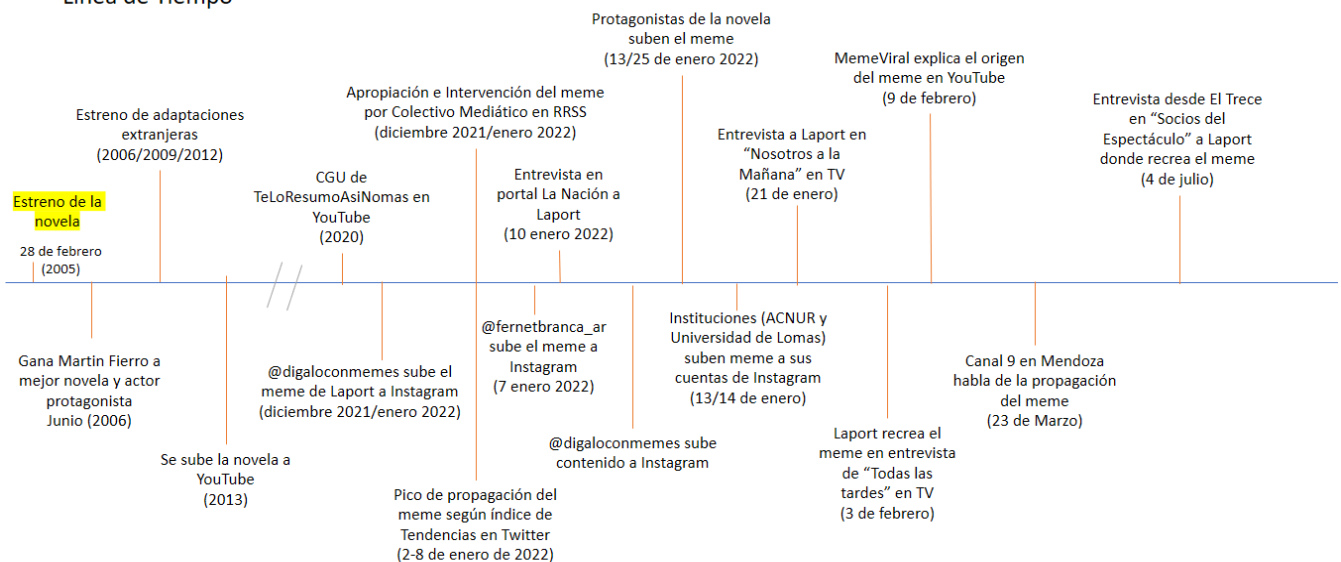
Línea de Tiempo

Estreno de la novela
28 de febrero (2005)

Estreno de adaptaciones extranjeras (2006/2009/2012)

CGU de TeLoResumoAsiNomas en YouTube (2020)

Apropiación e Intervención del meme por Colectivo Mediático en RRSS (diciembre 2021/enero 2022)

Entrevista en portal La Nación a Laport (10 enero 2022)

Protagonistas de la novela suben el meme (13/25 de enero 2022)

Entrevista a Laport en "Nosotros a la Mañana" en TV (21 de enero)

MemeViral explica el origen del meme en YouTube (9 de febrero)

Entrevista desde El Trece en "Socios del Espectáculo" a Laport donde recrea el meme (4 de julio)

Gana Martin Fierro a mejor novela y actor protagonista Junio (2006)

Se sube la novela a YouTube (2013)

@digaloconmemes sube el meme de Laport a Instagram (diciembre 2021/enero 2022)

Pico de propagación del meme según índice de Tendencias en Twitter (2-8 de enero de 2022)

@fernetbranca_ar sube el meme a Instagram (7 enero 2022)

@digaloconmemes sube contenido a Instagram

Instituciones (ACNUR y Universidad de Lomas) suben meme a sus cuentas de Instagram (13/14 de enero)

Laport recrea el meme en entrevista de "Todas las tardes" en TV (3 de febrero)

Canal 9 en Mendoza habla de la propagación del meme (23 de Marzo)